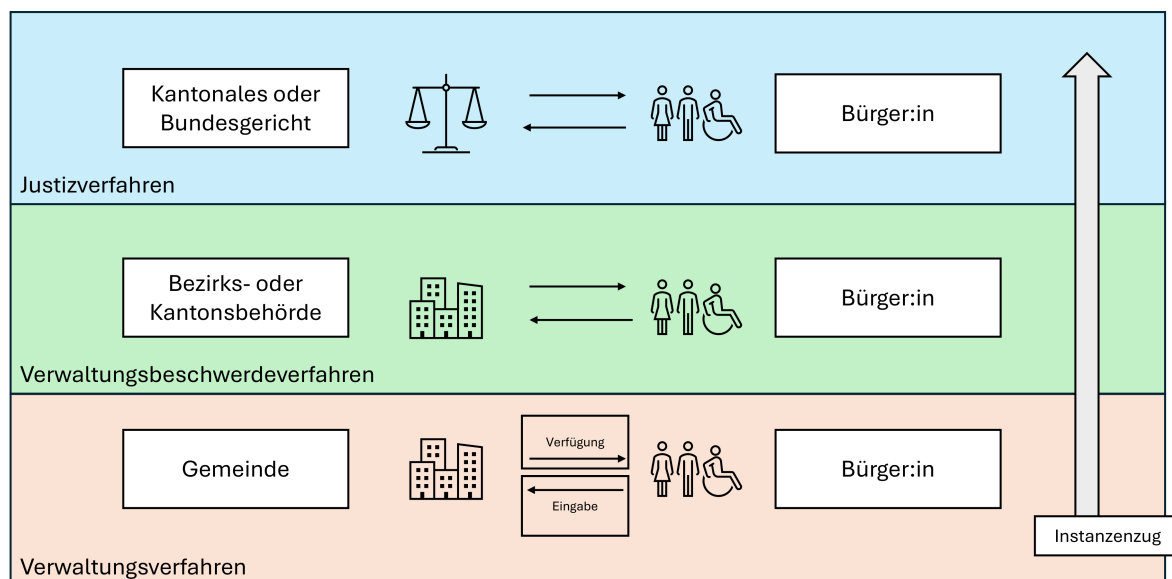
Kantonales oder Bundesgericht

Bürger:in

Justizverfahren

Bezirks- oder Kantonsbehörde

Bürger:in

Verwaltungsbeschwerdeverfahren

Gemeinde

Verfügung

Eingabe

Bürger:in

Instanzenzug

Verwaltungsverfahren